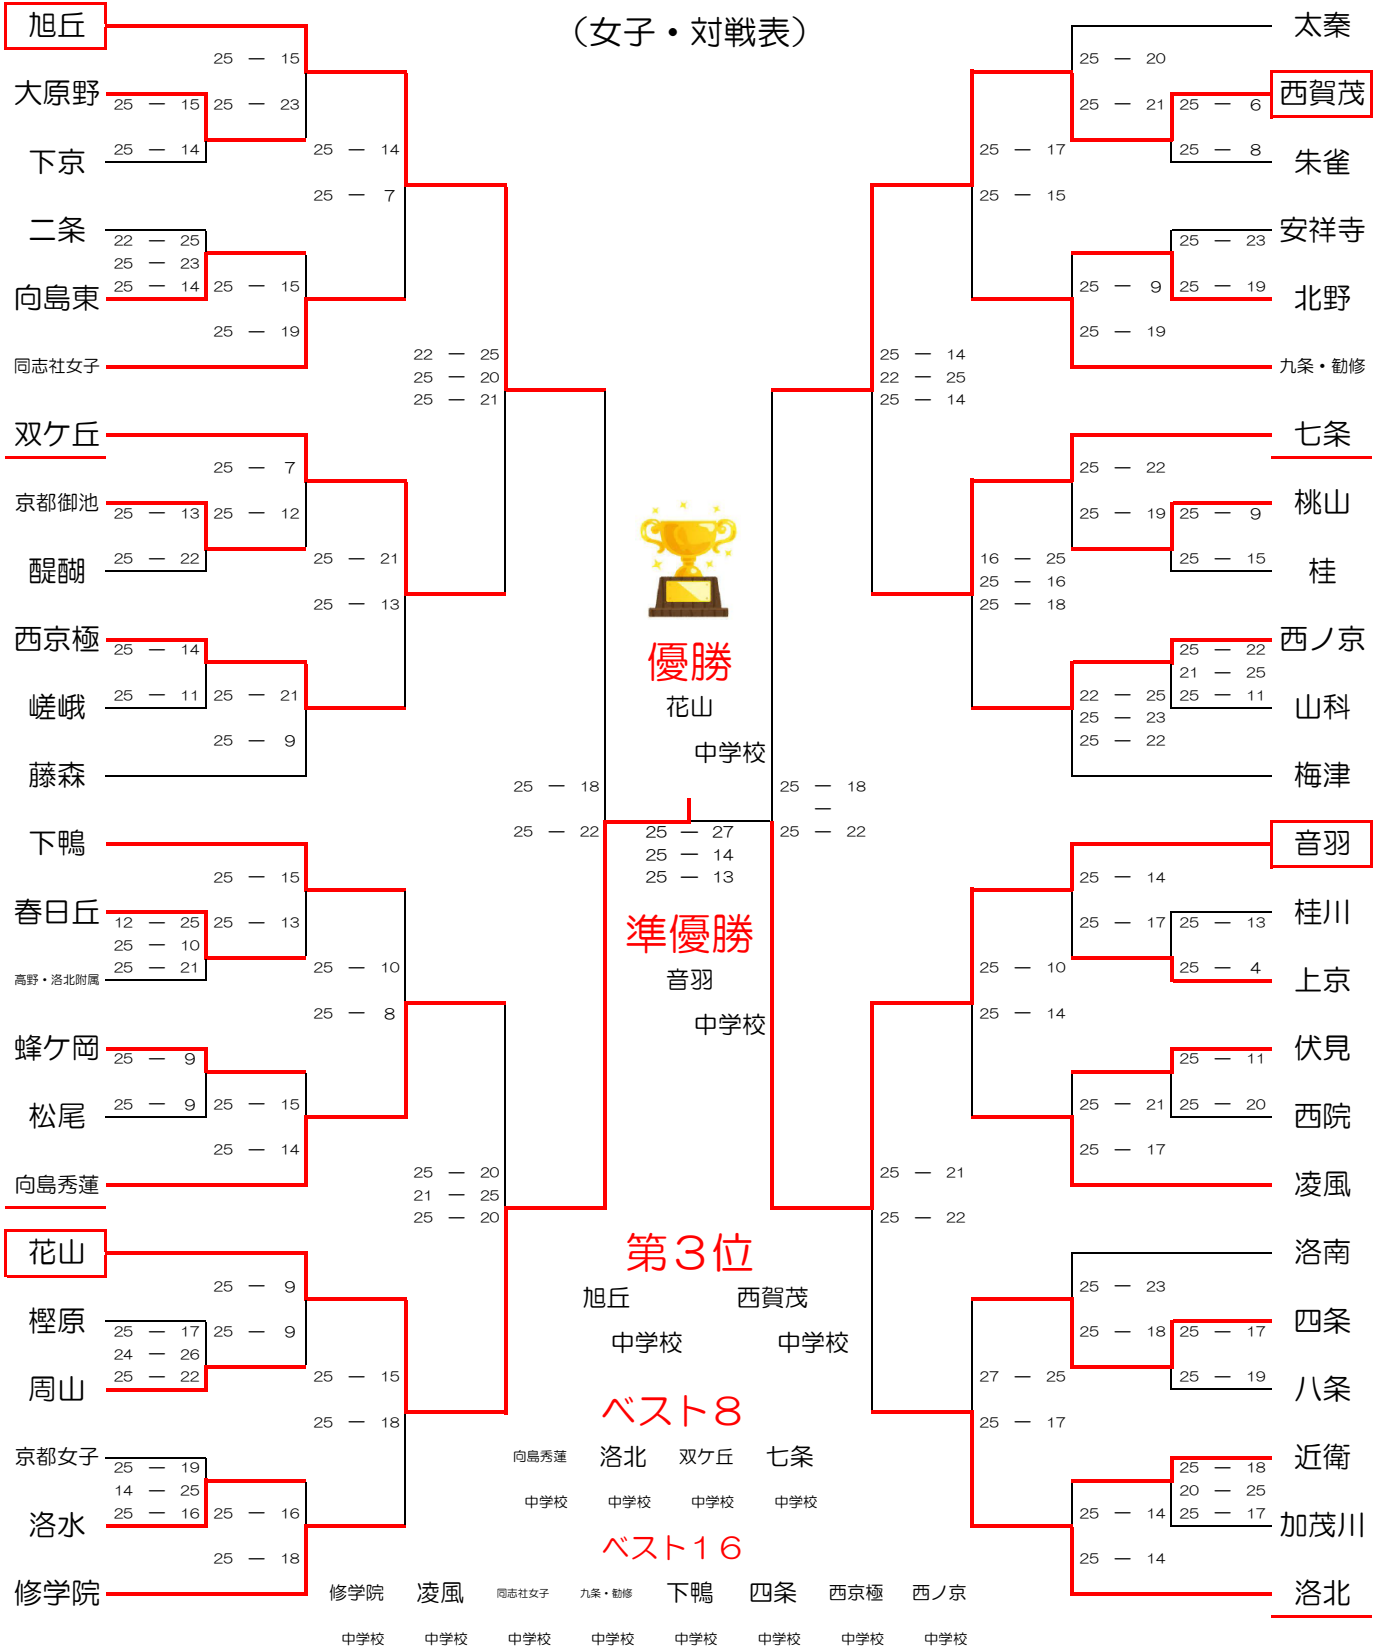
（女子・対戦表）

旭丘
大原野
下京
二条
向島東
同志社女子
双ケ丘
京都御池
醍醐
西京極
嵯峨
藤森
下鴨
春日丘
高野・洛北附属
蜂ケ岡
松尾
向島秀蓮
花山
樫原
周山
京都女子
洛水
修学院

25 — 15
25 — 15
25 — 23
25 — 14
25 — 14
25 — 7
22 — 25
25 — 23
25 — 14
25 — 15
25 — 19
22 — 25
25 — 20
25 — 21
25 — 7
25 — 13
25 — 12
25 — 22
25 — 21
25 — 13
25 — 14
25 — 11
25 — 21
25 — 9
25 — 18
25 — 22
25 — 15
12 — 25
25 — 10
25 — 21
25 — 13
25 — 10
25 — 8
25 — 9
25 — 9
25 — 15
25 — 14
25 — 20
21 — 25
25 — 20
25 — 9
25 — 17
24 — 26
25 — 22
25 — 9
25 — 15
25 — 18
25 — 19
14 — 25
25 — 16
25 — 16
25 — 18

太秦
西賀茂
朱雀
安祥寺
北野
九条・勧修
七条
桃山
桂
西ノ京
山科
梅津
音羽
桂川
上京
伏見
西院
凌風
洛南
四条
八条
近衛
加茂川
洛北

25 — 20
25 — 21
25 — 6
25 — 8
25 — 17
25 — 15
25 — 23
25 — 9
25 — 19
25 — 19
25 — 14
22 — 25
25 — 14
25 — 22
25 — 19
25 — 9
25 — 15
16 — 25
25 — 16
25 — 18
25 — 22
21 — 25
25 — 11
22 — 25
25 — 23
25 — 22
25 — 18
—
25 — 22
25 — 27
25 — 14
25 — 13
25 — 14
25 — 17
25 — 13
25 — 4
25 — 10
25 — 14
25 — 11
25 — 21
25 — 20
25 — 17
25 — 21
25 — 22
25 — 23
25 — 18
25 — 17
25 — 19
27 — 25
25 — 17
25 — 18
20 — 25
25 — 14
25 — 17
25 — 14

優勝
花山
中学校

準優勝
音羽
中学校

第３位
旭丘　西賀茂
中学校　中学校

ベスト８
向島秀蓮　洛北　双ケ丘　七条
中学校　中学校　中学校　中学校

ベスト１６
修学院　凌風　同志社女子　九条・勧修　下鴨　四条　西京極　西ノ京
中学校　中学校　中学校　中学校　中学校　中学校　中学校　中学校